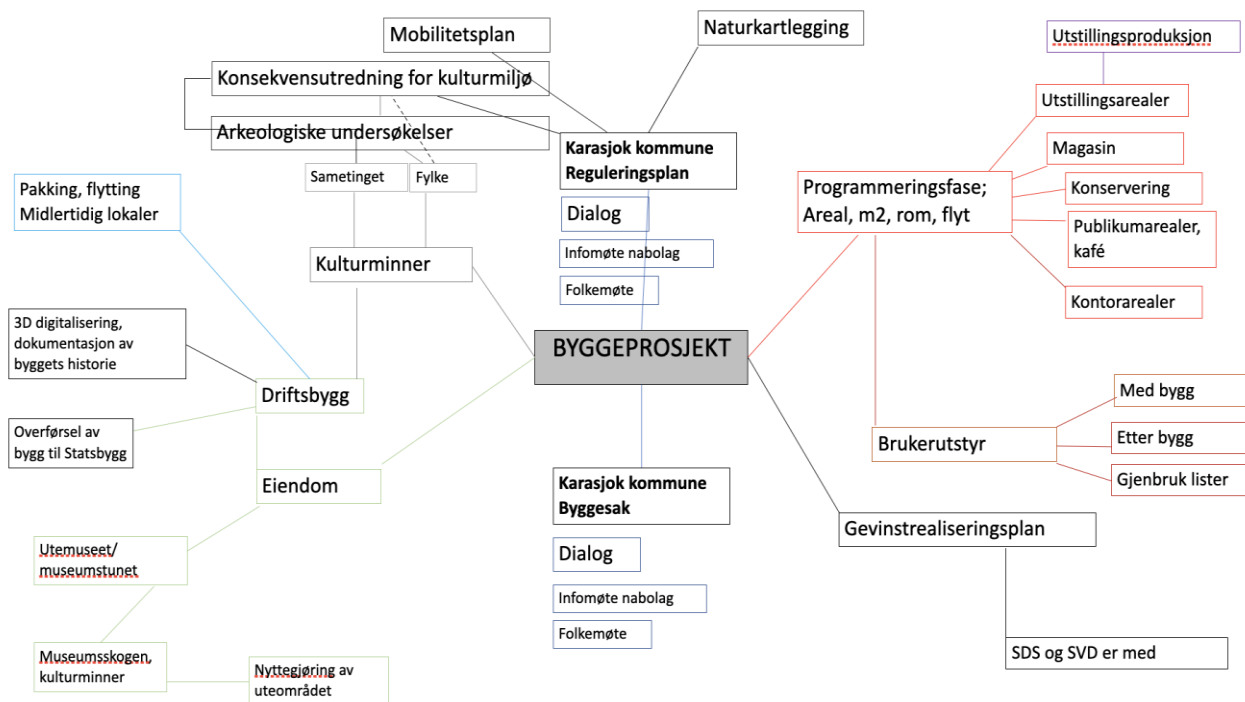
Mobilitetsplan

Naturkartlegging

Utstillingsproduksjon

Konsekvensutredning for kulturmiljø

Arkeologiske undersøkelser

Sametinget

Fylke

Karasjok kommune Reguleringsplan

Dialog

Infomøte nabolag

Folkemøte

Utstillingsarealer

Magasin

Programmeringsfase; Areal, m2, rom, flyt

Konservering

Publikumarealer, kafé

Kontorarealer

Pakking, flytting Midlertidig lokaler

Kulturminner

3D digitalisering, dokumentasjon av byggets historie

BYGGEPROSJEKT

Driftsbygg

Overførsel av bygg til Statsbygg

Eiendom

Med bygg

Brukerutstyr

Etter bygg

Gjenbruk lister

Karasjok kommune Byggesak

Dialog

Infomøte nabolag

Folkemøte

Gevinstrealiseringsplan

Utemuseet/ museumstunet

Museumsskogen, kulturminner

Nyttegjøring av uteområdet

SDS og SVD er med